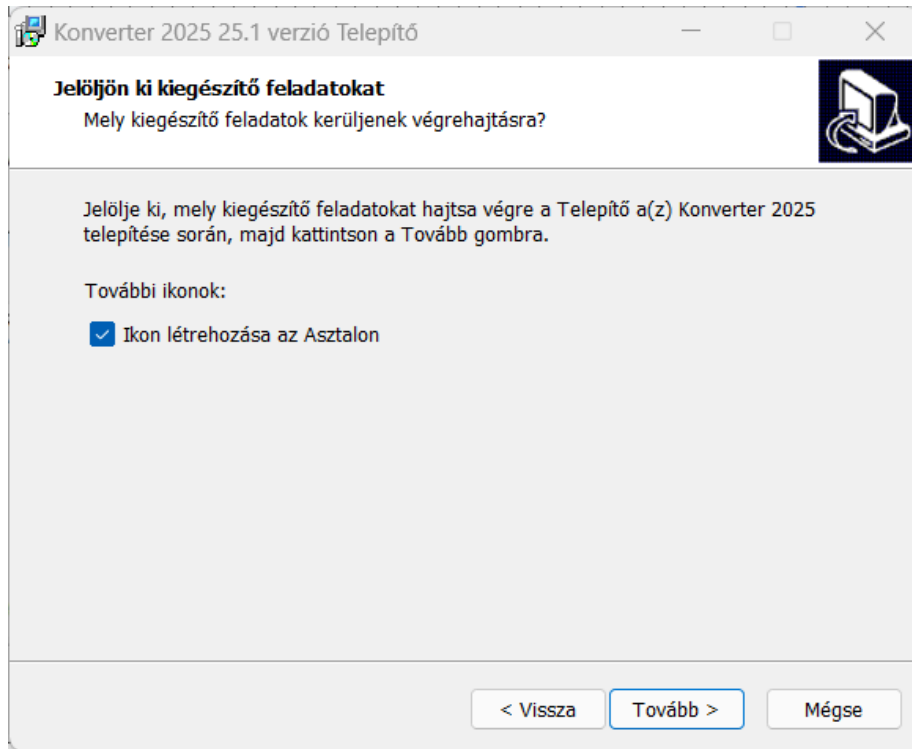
Konverter 2025 25.1 verzió Telepítő

Jelöljön ki kiegészítő feladatokat
Mely kiegészítő feladatok kerüljenek végrehajtásra?

Jelölje ki, mely kiegészítő feladatokat hajtsa végre a Telepítő a(z) Konverter 2025 telepítése során, majd kattintson a Tovább gombra.

További ikonok:

Ikon létrehozása az Asztalon

< Vissza
Tovább >
Mégse